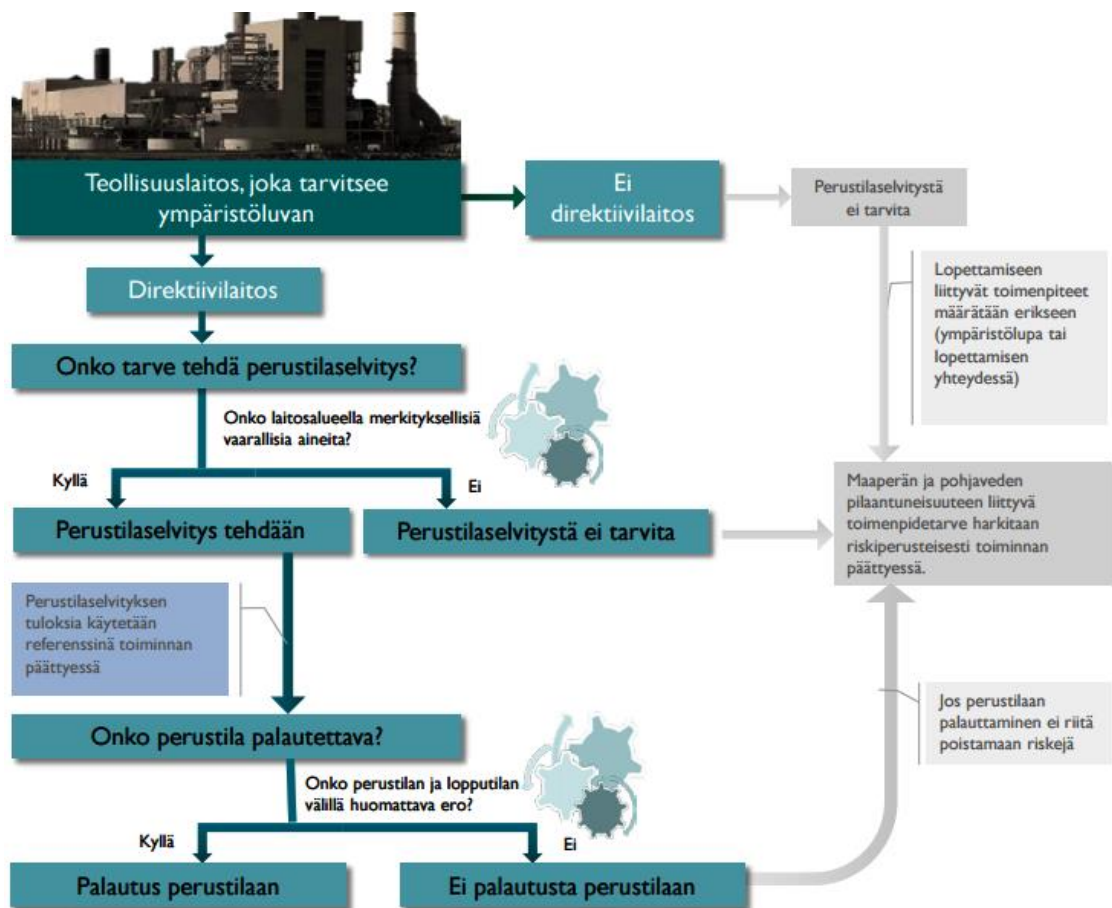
Teollisuuslaitos, joka tarvitsee ympäristöluvan

Ei direktiivilaitos

Perustilaselvitystä ei tarvita

Lopettamiseen liittyvät toimenpiteet määrätään erikseen (ympäristölupa tai lopettamisen yhteydessä)

Direktiivilaitos

Onko tarve tehdä perustilaselvitys?

Onko laitosalueella merkityksellisiä vaarallisia aineita?

Kyllä

Ei

Perustilaselvitys tehdään

Perustilaselvitystä ei tarvita

Maaperän ja pohjaveden pilaantuneisuuteen liittyvä toimenpidetarve harkitaan riskiperusteisesti toiminnan päättyessä.

Perustilaselvityksen tuloksia käytetään referenssinä toiminnan päättyessä

Onko perustila palautettava?

Jos perustilaan palauttaminen ei riitä poistamaan riskejä

Onko perustilan ja lopputilan välillä huomattava ero?

Kyllä

Ei

Palautus perustilaan

Ei palautusta perustilaan